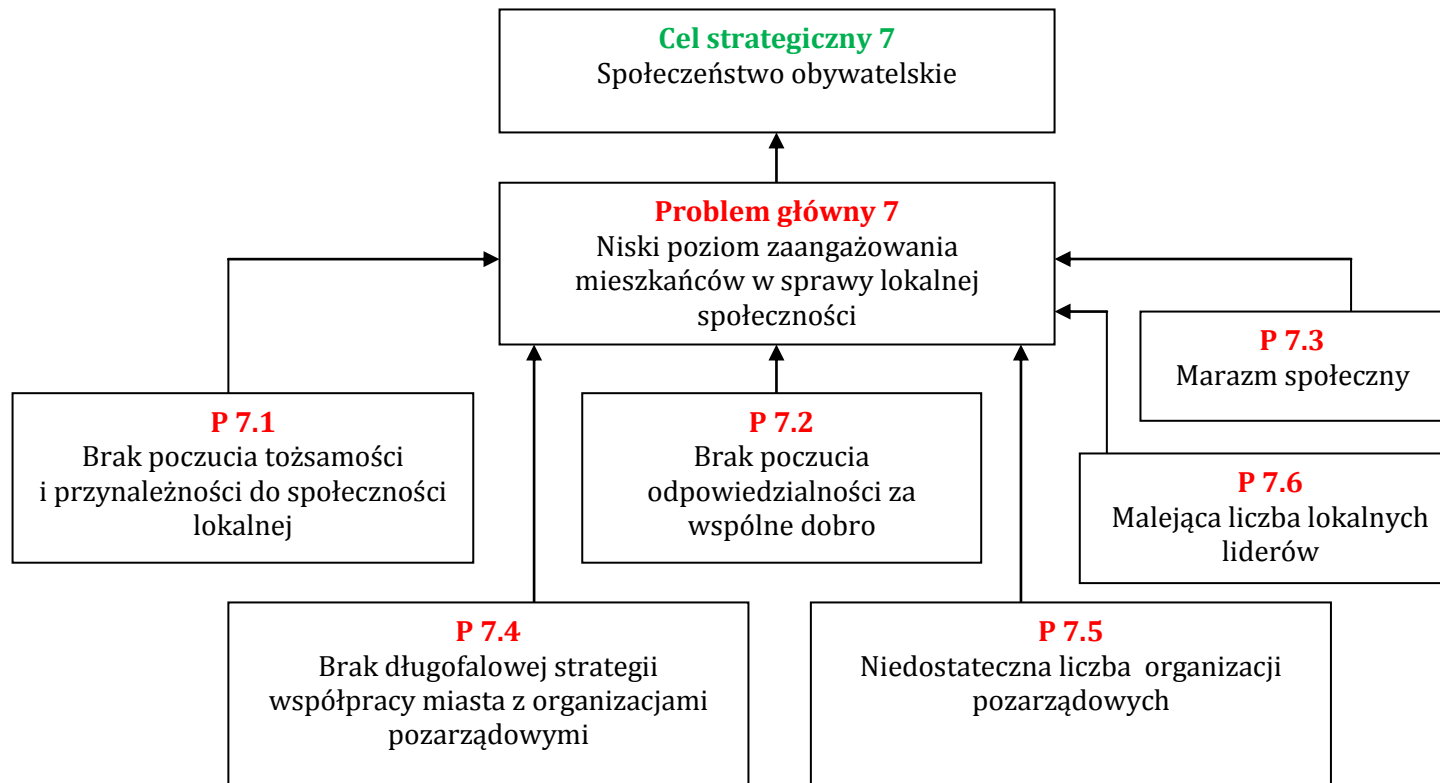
Cel strategiczny 7
Społeczeństwo obywatelskie

Problem główny 7
Niski poziom zaangażowania mieszkańców w sprawy lokalnej społeczności

P 7.3
Marazm społeczny

P 7.1
Brak poczucia tożsamości i przynależności do społeczności lokalnej

P 7.2
Brak poczucia odpowiedzialności za wspólne dobro

P 7.6
Malejąca liczba lokalnych liderów

P 7.4
Brak długofalowej strategii współpracy miasta z organizacjami pozarządowymi

P 7.5
Niedostateczna liczba organizacji pozarządowych